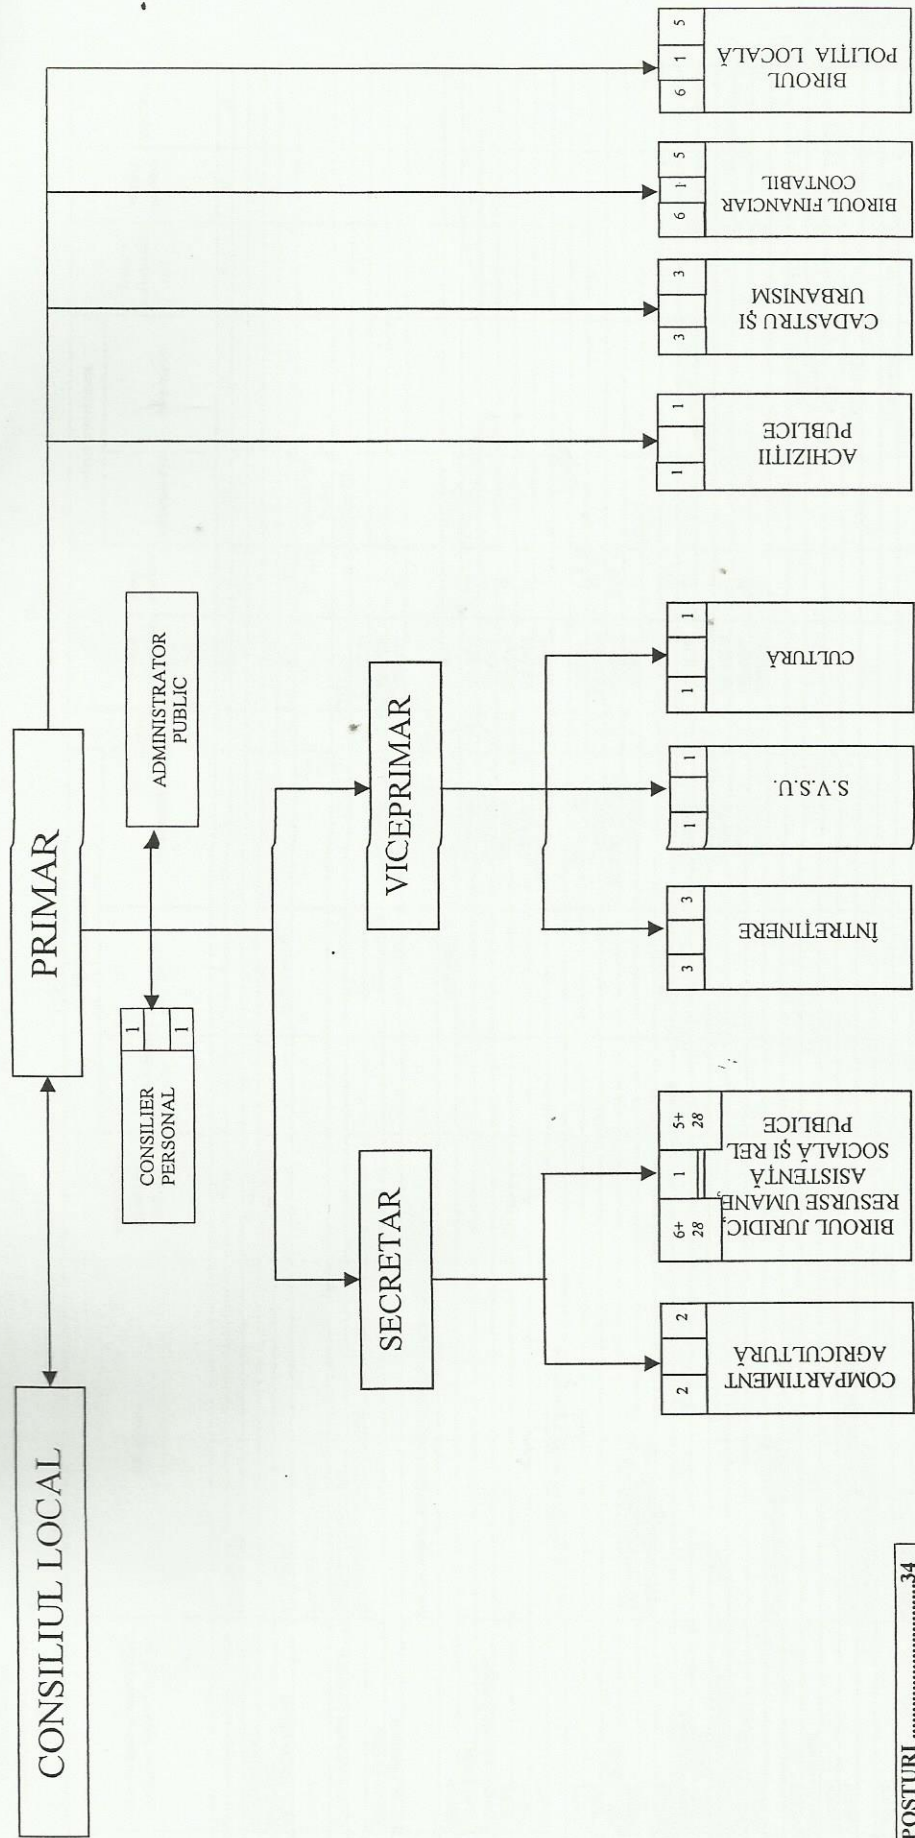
CONSILIUL LOCAL

PRIMAR

CONSILIER PERSONAL

| 1 | | 1 |
|---|---|---|

ADMINISTRATOR PUBLIC

SECRETAR

VICEPRIMAR

COMPARTIMENT AGRICULTURĂ

| 2 | | 2 |
|---|---|---|

BIROUL JURIDIC, RESURSE UMANE, ASISTENȚĂ SOCIALĂ ȘI REL. PUBLICE

| 6+ 28 | 1 | 5+ 28 |
|---|---|---|

ÎNTREȚINERE

| 3 | | 3 |
|---|---|---|

S.V.S.U.

| 1 | | 1 |
|---|---|---|

CULTURĂ

| 1 | | 1 |
|---|---|---|

ACHIZIȚII PUBLICE

| 1 | | 1 |
|---|---|---|

CADASTRU ȘI URBANISM

| 3 | | 3 |
|---|---|---|

BIROUL FINANCIAR CONTABIL

| 6 | 1 | 5 |
|---|---|---|

BIROUL POLIȚIA LOCALĂ

| 6 | 1 | 5 |
|---|---|---|

POSTURI ..................34